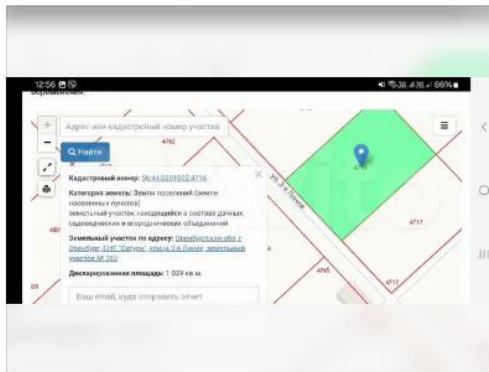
12:56

86%

Адрес или кадастровый номер участка

Найти

4762

Кадастровый номер: 56:44:0201002:4716

Категория земель: Земли поселений (земли населенных пунктов)

земельный участок, находящийся в составе дачных, садоводческих и огороднических объединений

Земельный участок по адресу: Оренбургская обл, г Оренбург, СНТ "Сатурн", улица 3-я Линия, земельный участок № 262

Декларированная площадь: 1 029 кв.м.

Ваш email, куда отправить отчет

ул. 3-я Линия

4717

4765

480

69